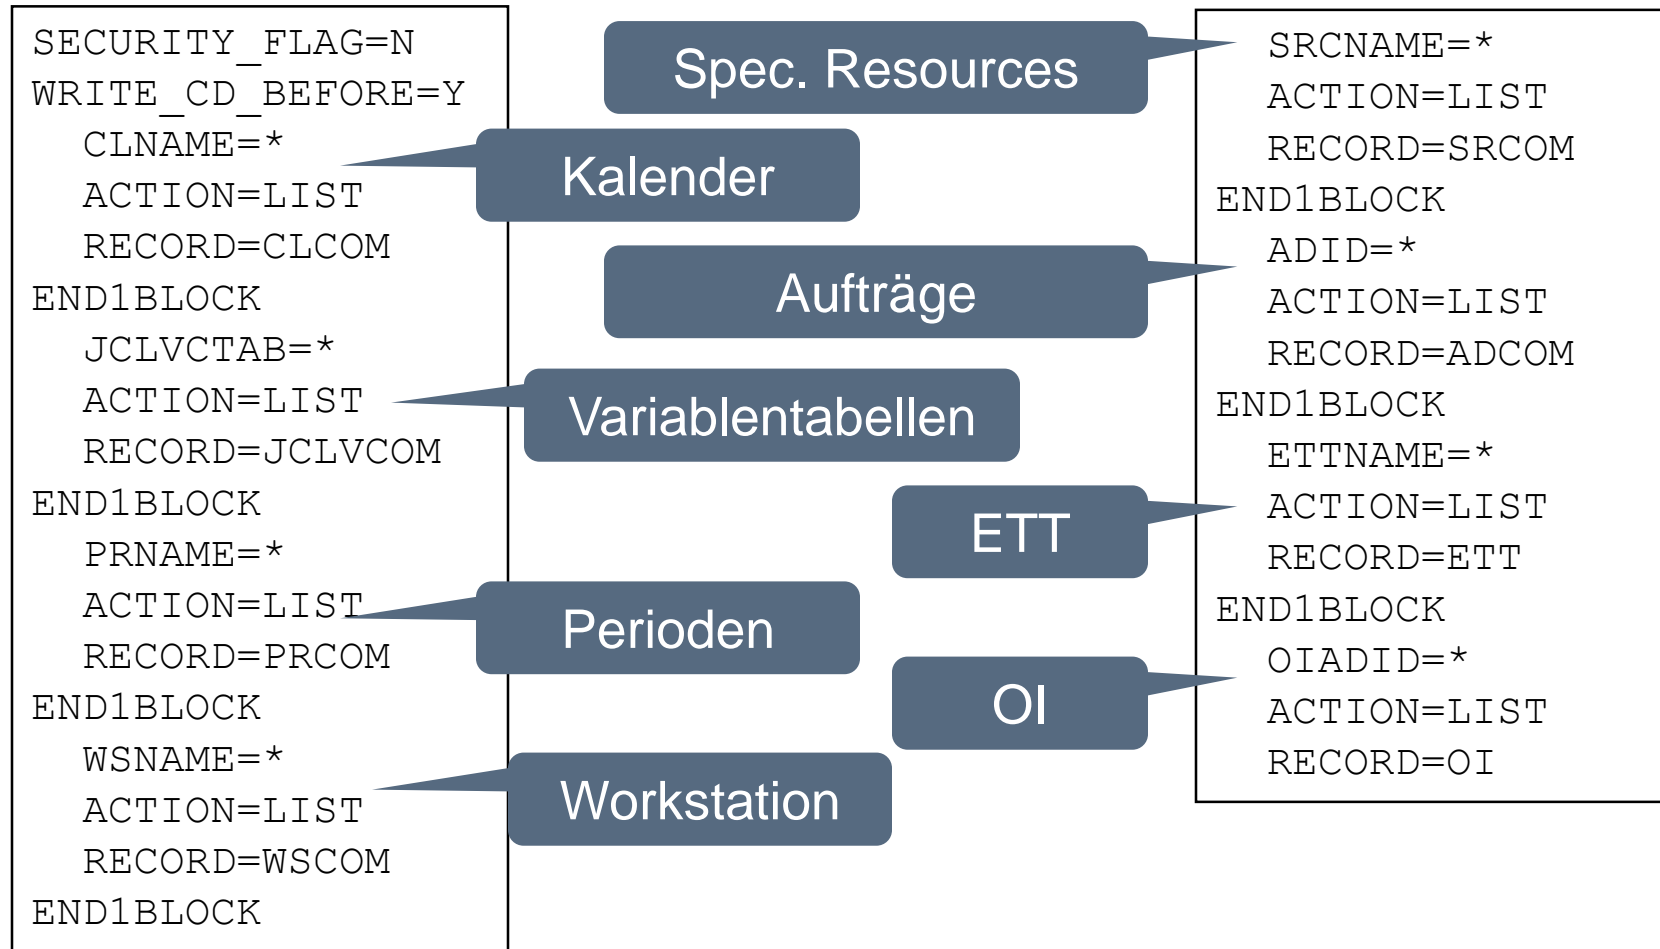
SECURITY_FLAG=N
WRITE_CD_BEFORE=Y
CLNAME=*
ACTION=LIST
RECORD=CLCOM
END1BLOCK
JCLVCTAB=*
ACTION=LIST
RECORD=JCLVCOM
END1BLOCK
PRNAME=*
ACTION=LIST
RECORD=PRCOM
END1BLOCK
WSNAME=*
ACTION=LIST
RECORD=WSCOM
END1BLOCK

Spec. Resources

Kalender

Aufträge

Variablentabellen

ETT

Perioden

OI

Workstation

SRCNAME=*
ACTION=LIST
RECORD=SRCOM
END1BLOCK
ADID=*
ACTION=LIST
RECORD=ADCOM
END1BLOCK
ETTNAME=*
ACTION=LIST
RECORD=ETT
END1BLOCK
OIADID=*
ACTION=LIST
RECORD=OI